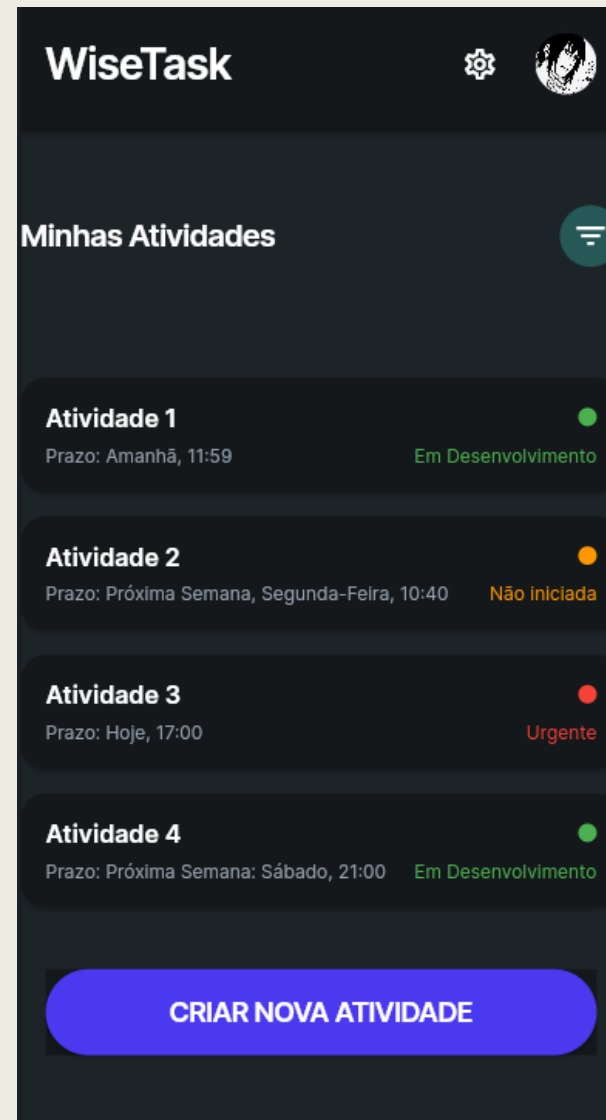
WiseTask

Minhas Atividades

Atividade 1
Prazo: Amanhã, 11:59
Em Desenvolvimento

Atividade 2
Prazo: Próxima Semana, Segunda-Feira, 10:40
Não iniciada

Atividade 3
Prazo: Hoje, 17:00
Urgente

Atividade 4
Prazo: Próxima Semana: Sábado, 21:00
Em Desenvolvimento

CRIAR NOVA ATIVIDADE